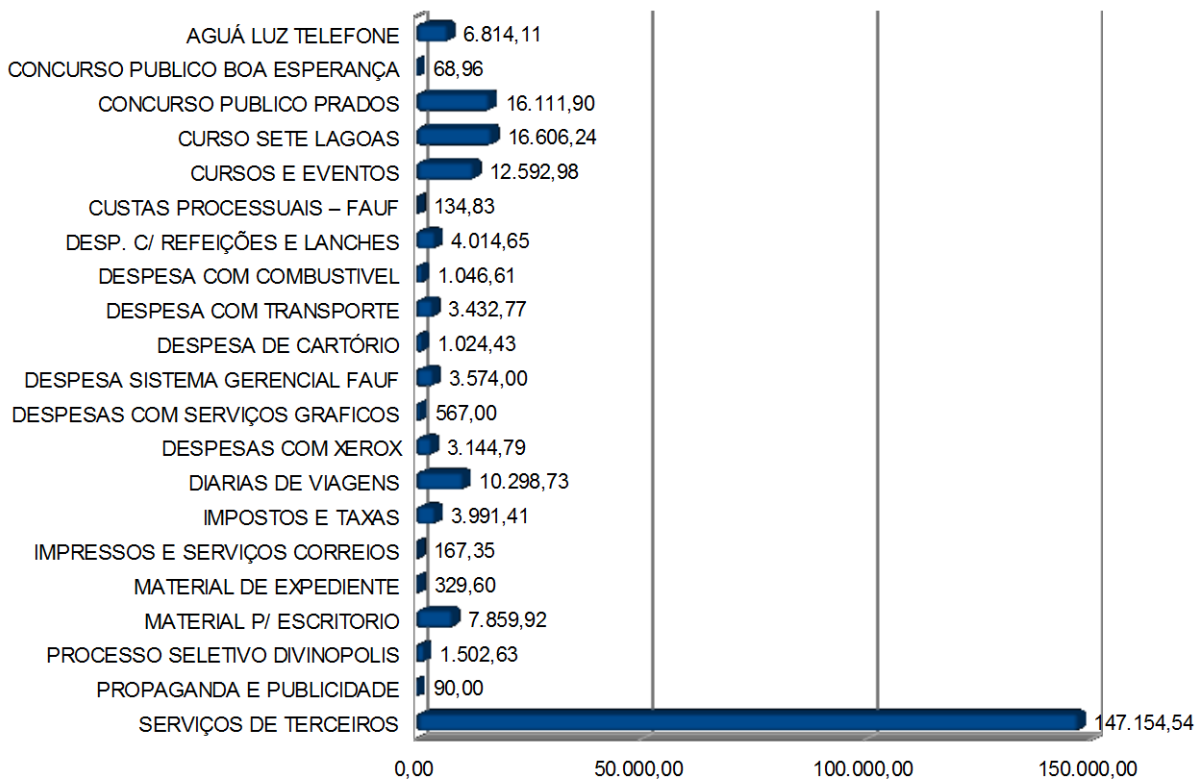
AGUÁ LUZ TELEFONE 6.814,11
CONCURSO PUBLICO BOA ESPERANÇA 68,96
CONCURSO PUBLICO PRADOS 16.111,90
CURSO SETE LAGOAS 16.606,24
CURSOS E EVENTOS 12.592,98
CUSTAS PROCESSUAIS – FAUF 134,83
DESP. C/ REFEIÇÕES E LANCHES 4.014,65
DESPESA COM COMBUSTIVEL 1.046,61
DESPESA COM TRANSPORTE 3.432,77
DESPESA DE CARTÓRIO 1.024,43
DESPESA SISTEMA GERENCIAL FAUF 3.574,00
DESPESAS COM SERVIÇOS GRAFICOS 567,00
DESPESAS COM XEROX 3.144,79
DIARIAS DE VIAGENS 10.298,73
IMPOSTOS E TAXAS 3.991,41
IMPRESSOS E SERVIÇOS CORREIOS 167,35
MATERIAL DE EXPEDIENTE 329,60
MATERIAL P/ ESCRITORIO 7.859,92
PROCESSO SELETIVO DIVINOPOLIS 1.502,63
PROPAGANDA E PUBLICIDADE 90,00
SERVIÇOS DE TERCEIROS 147.154,54

0,00 50.000,00 100.000,00 150.000,00